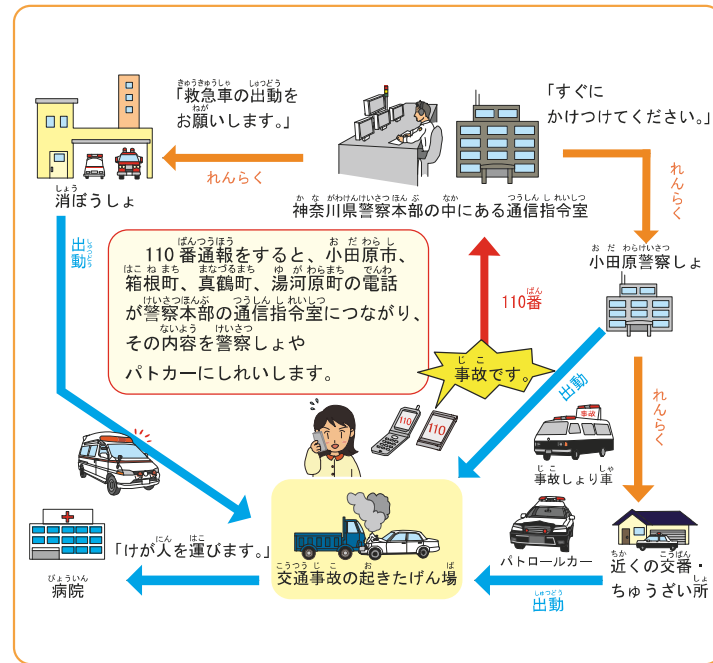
「救急車の出動をお願いします。」

れんらく

消ぼうしょ

神奈川県警察本部の中にある通信指令室

「すぐにかけつけてください。」

れんらく

小田原警察しょ

出動

110番通報をすると、小田原市、箱根町、真鶴町、湯河原町の電話が警察本部の通信指令室につながり、その内容を警察しょやパトカーにしれいします。

110番

事故です。

出動

れんらく

110

110

事故

事故しょり車

「けが人を運びます。」

病院

交通事故の起きたげん場

パトロールカー

近くの交番・ちゅうざい所

出動